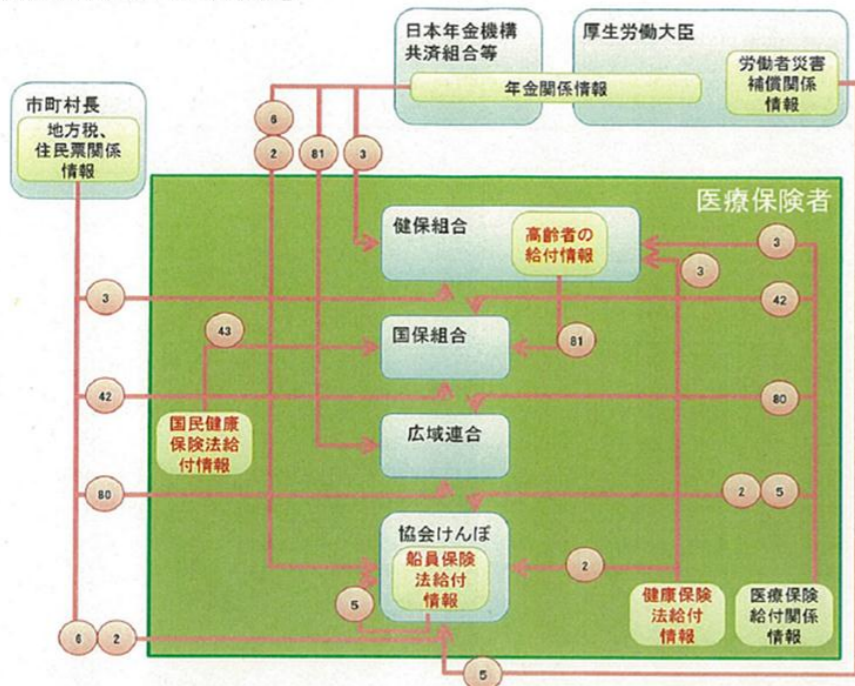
日本年金機構 共済組合等

年金関係情報

厚生労働大臣

労働者災害補償関係情報

市町村長

地方税、住民票関係情報

6

2

81

3

医療保険者

健保組合

高齢者の給付情報

3

3

3

42

43

国保組合

81

42

80

国民健康保険法給付情報

広域連合

80

2

5

協会けんぽ

船員保険法給付情報

2

5

健康保険法給付情報

医療保険給付関係情報

6

2

5